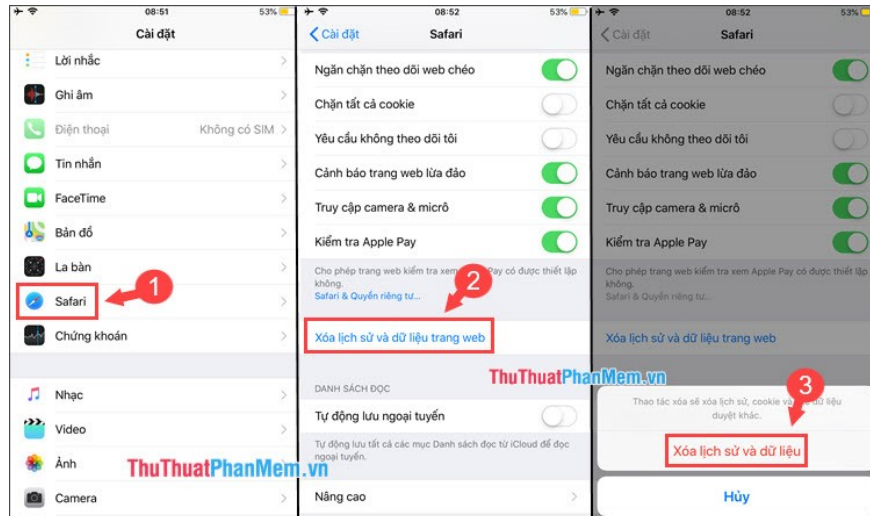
08:51 53%
Cài đặt
Lời nhắc
Ghi âm
Điện thoại Không có SIM
Tin nhắn
FaceTime
Bản đồ
La bàn
Safari
1
Chứng khoán
Nhạc
Video
Ảnh
Camera

08:52 53%
Cài đặt Safari
Ngăn chặn theo dõi web chéo
Chặn tất cả cookie
Yêu cầu không theo dõi tôi
Cảnh báo trang web lừa đảo
Truy cập camera & micrô
Kiểm tra Apple Pay
Cho phép trang web kiểm tra xem Apple Pay có được thiết lập không.
Safari & Quyền riêng tư...
2
Xóa lịch sử và dữ liệu trang web
DANH SÁCH ĐỌC
Tự động lưu ngoại tuyến
Tự động lưu tất cả các mục Danh sách đọc từ iCloud để đọc ngoại tuyến.
Nâng cao

08:52 53%
Cài đặt Safari
Ngăn chặn theo dõi web chéo
Chặn tất cả cookie
Yêu cầu không theo dõi tôi
Cảnh báo trang web lừa đảo
Truy cập camera & micrô
Kiểm tra Apple Pay
Cho phép trang web kiểm tra xem Apple Pay có được thiết lập không.
Safari & Quyền riêng tư...
Xóa lịch sử và dữ liệu trang web
Thao tác xóa sẽ xóa lịch sử, cookie và dữ liệu duyệt khác.
3
Xóa lịch sử và dữ liệu
Hủy

ThuThuatPhanMem.vn
ThuThuatPhanMem.vn